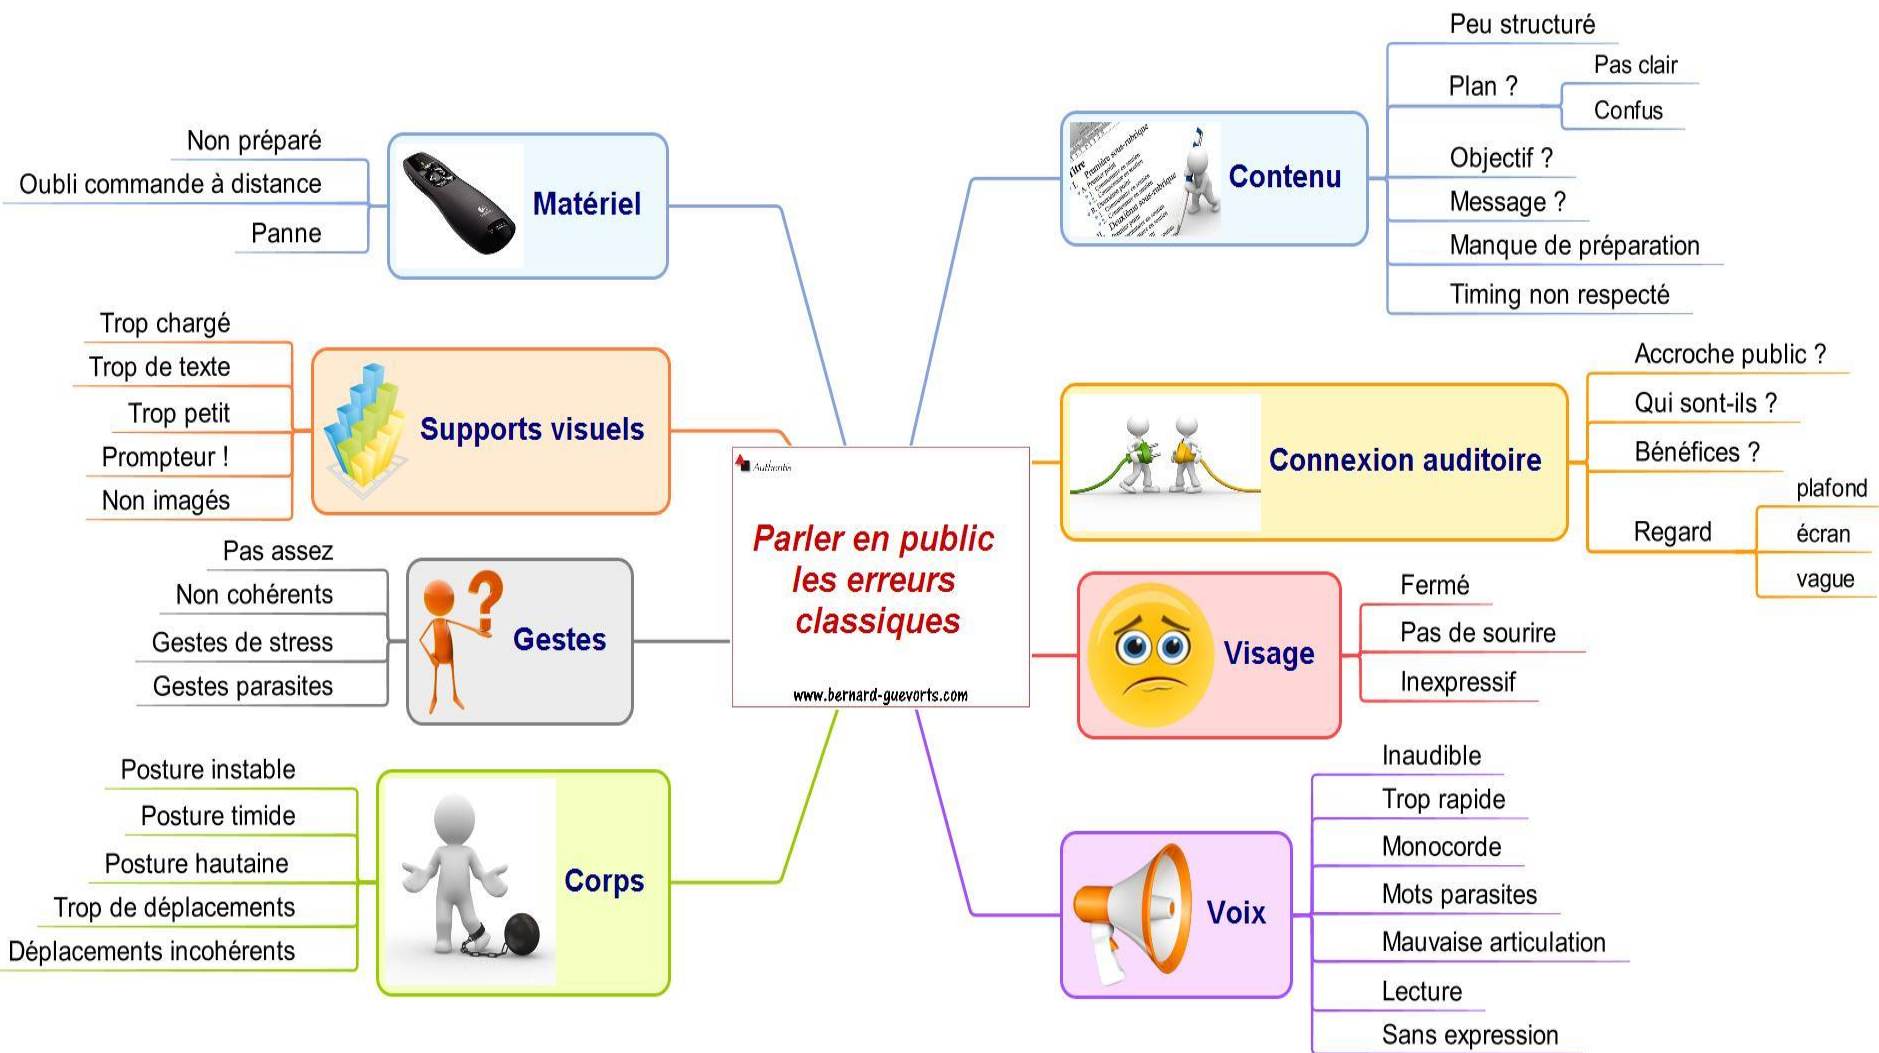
Parler en public
les erreurs
classiques

www.bernard-guevorts.com

Matériel
Non préparé
Oubli commande à distance
Panne

Supports visuels
Trop chargé
Trop de texte
Trop petit
Prompteur !
Non imagés

Gestes
Pas assez
Non cohérents
Gestes de stress
Gestes parasites

Corps
Posture instable
Posture timide
Posture hautaine
Trop de déplacements
Déplacements incohérents

Contenu
Peu structuré
Plan ?
Pas clair
Confus
Objectif ?
Message ?
Manque de préparation
Timing non respecté

Connexion auditoire
Accroche public ?
Qui sont-ils ?
Bénéfices ?
Regard
plafond
écran
vague

Visage
Fermé
Pas de sourire
Inexpressif

Voix
Inaudible
Trop rapide
Monocorde
Mots parasites
Mauvaise articulation
Lecture
Sans expression